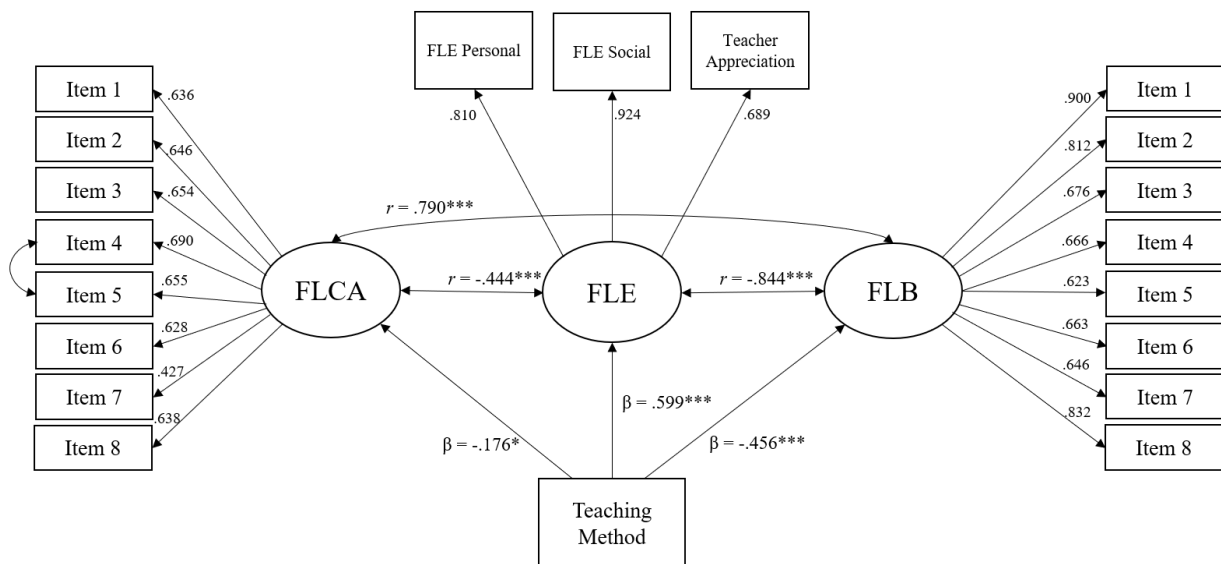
FLE Personal

FLE Social

Teacher Appreciation

.810

.924

.689

Item 1
Item 2
Item 3
Item 4
Item 5
Item 6
Item 7
Item 8

.636
.646
.654
.690
.655
.628
.427
.638

$r$ = .790***

FLCA

$r$ = -.444***

FLE

$r$ = -.844***

FLB

.900
.812
.676
.666
.623
.663
.646
.832

Item 1
Item 2
Item 3
Item 4
Item 5
Item 6
Item 7
Item 8

β = .599***

β = -.176*

β = -.456***

Teaching Method